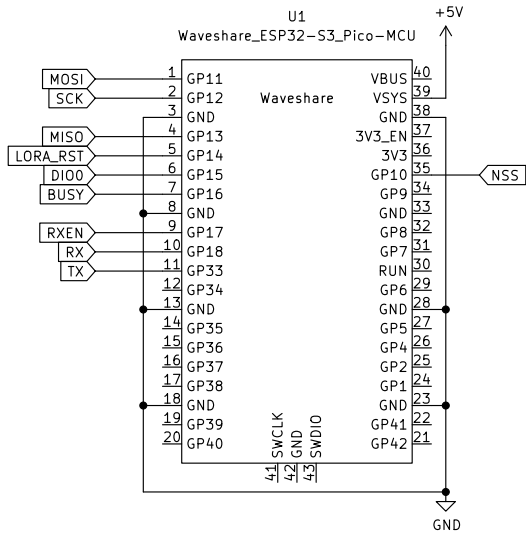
U1
Waveshare_ESP32-S3_Pico-MCU

+5V

MOSI 1 GP11
SCK 2 GP12
3 GND
MISO 4 GP13
LORA_RST 5 GP14
DIO0 6 GP15
BUSY 7 GP16
8 GND
RXEN 9 GP17
RX 10 GP18
TX 11 GP33
12 GP34
13 GND
14 GP35
15 GP36
16 GP37
17 GP38
18 GND
19 GP39
20 GP40

Waveshare

VBUS 40
VSYS 39
GND 38
3V3_EN 37
3V3 36
GP10 35 NSS
GP9 34
GND 33
GP8 32
GP7 31
RUN 30
GP6 29
GND 28
GP5 27
GP4 26
GP2 25
GP1 24
GND 23
GP41 22
GP42 21

41 SWCLK
42 GND
43 SWDIO

GND